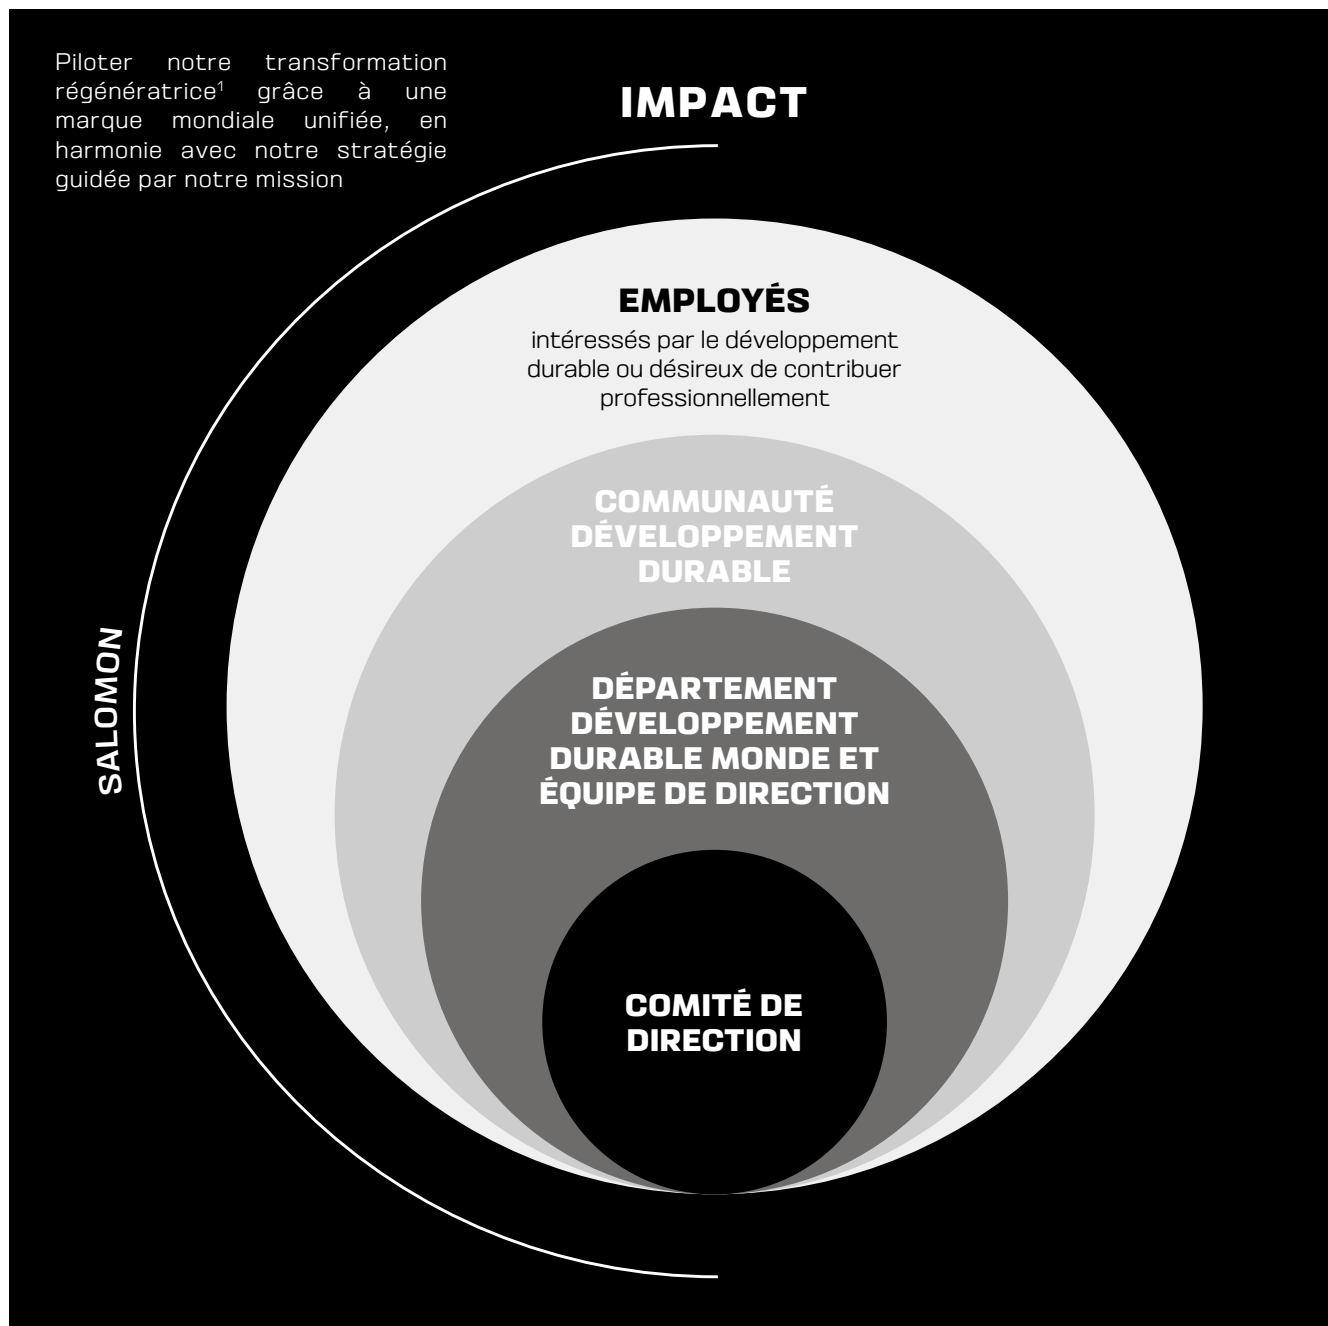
Piloter notre transformation régénératrice$^1$ grâce à une marque mondiale unifiée, en harmonie avec notre stratégie guidée par notre mission

IMPACT

SALOMON

EMPLOYÉS

intéressés par le développement durable ou désireux de contribuer professionnellement

COMMUNAUTÉ DÉVELOPPEMENT DURABLE

DÉPARTEMENT DÉVELOPPEMENT DURABLE MONDE ET ÉQUIPE DE DIRECTION

COMITÉ DE DIRECTION